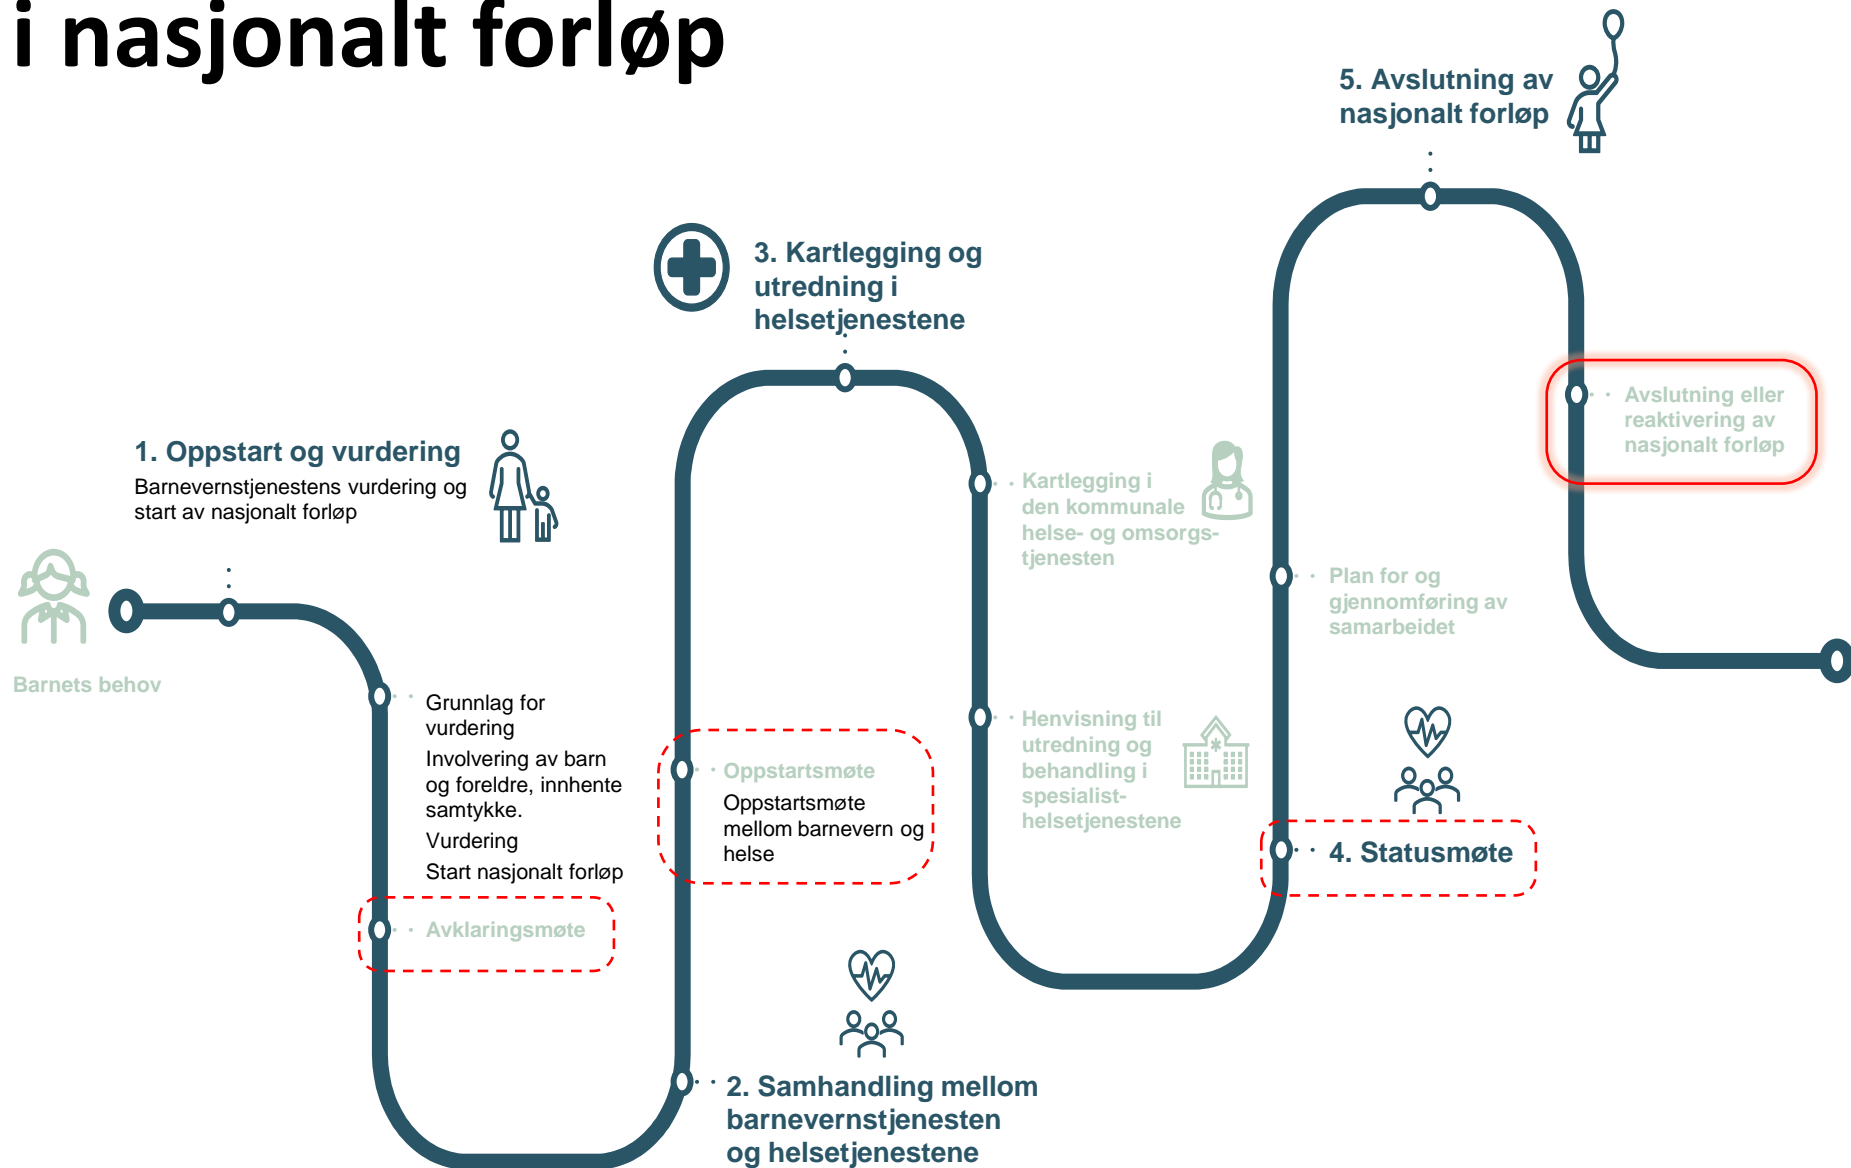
i nasjonalt forløp

5. Avslutning av nasjonalt forløp

3. Kartlegging og utredning i helsetjenestene

Avslutning eller reaktivering av nasjonalt forløp

1. Oppstart og vurdering
Barnevernstjenestens vurdering og start av nasjonalt forløp

Kartlegging i den kommunale helse- og omsorgstjenesten

Plan for og gjennomføring av samarbeidet

Barnets behov

Grunnlag for vurdering
Involvering av barn og foreldre, innhente samtykke.
Vurdering
Start nasjonalt forløp

Avklaringsmøte

Oppstartsmøte
Oppstartsmøte mellom barnevern og helse

Henvisning til utredning og behandling i spesialisthelsetjenestene

4. Statusmøte

2. Samhandling mellom barnevernstjenesten og helsetjenestene